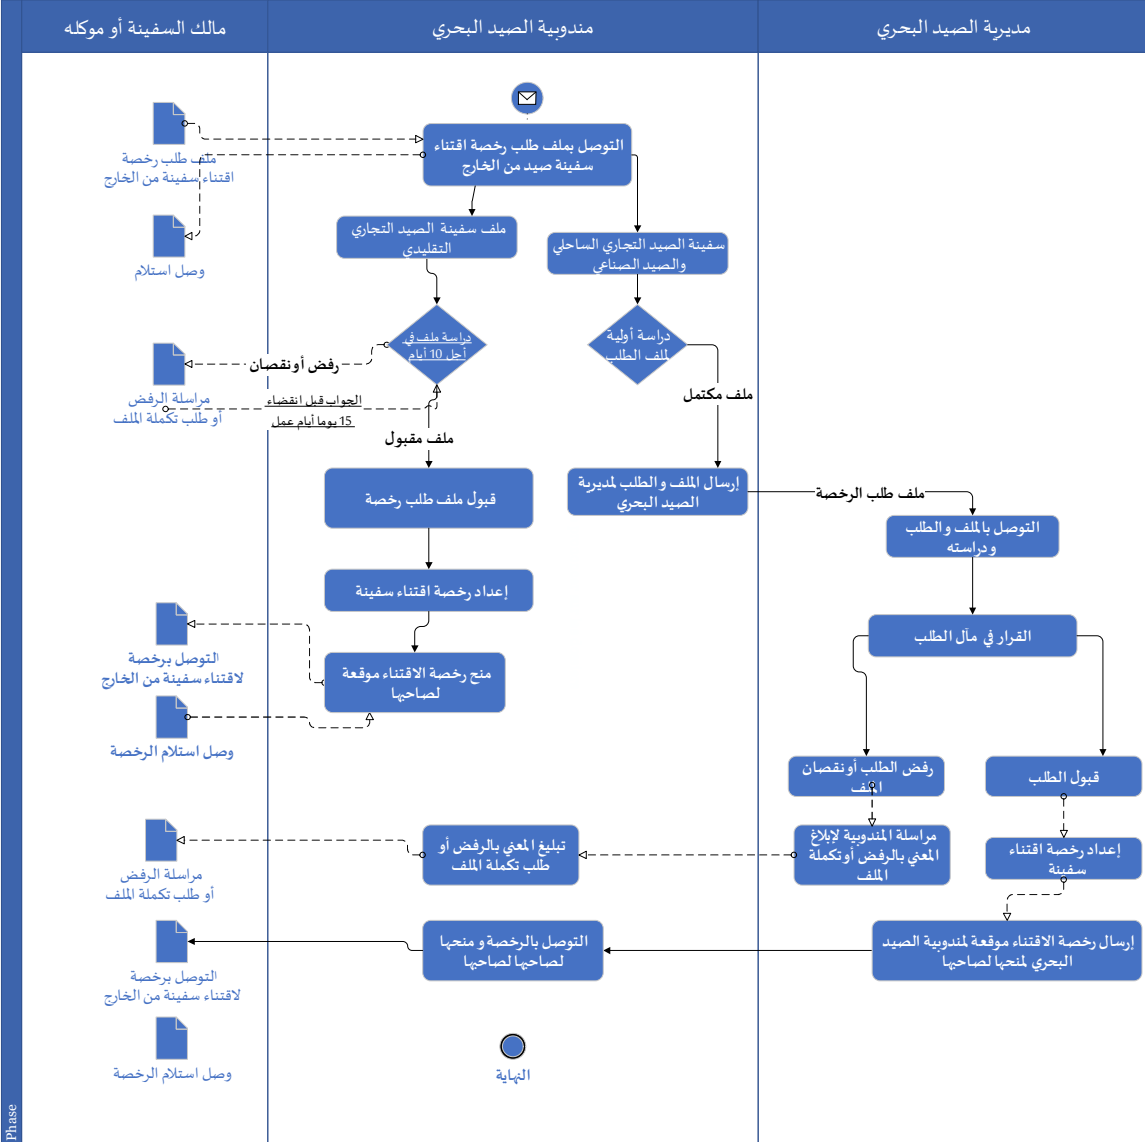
مالك السفينة أو موكله

مندوبية الصيد البحري

مديرية الصيد البحري

ملف طلب رخصة اقتناء سفينة من الخارج

وصل استلام

التوصل بملف طلب رخصة اقتناء سفينة صيد من الخارج

ملف سفينة الصيد التجاري التقليدي

سفينة الصيد التجاري الساحلي والصيد الصناعي

دراسة ملف في أجل 10 أيام

دراسة أولية للملف الطلب

مراسلة الرفض أو طلب تكملة الملف

رفض أو نقصان

الجواب قبل انقضاء 15 يوما أيام عمل

ملف مقبول

ملف مكتمل

قبول ملف طلب رخصة

إرسال الملف والطلب لمديرية الصيد البحري

ملف طلب الرخصة

التوصل بالملف والطلب ودراسته

إعداد رخصة اقتناء سفينة

القرار في مآل الطلب

التوصل برخصة لاقتناء سفينة من الخارج

منح رخصة الاقتناء موقعة لصاحبها

وصل استلام الرخصة

رفض الطلب أو نقصان الملف

قبول الطلب

مراسلة الرفض أو طلب تكملة الملف

تبليغ المعني بالرفض أو طلب تكملة الملف

مراسلة المندوبية لإبلاغ المعني بالرفض أو تكملة الملف

إعداد رخصة اقتناء سفينة

التوصل برخصة لاقتناء سفينة من الخارج

التوصل بالرخصة و منحها لصاحبها لصاحبها

إرسال رخصة الاقتناء موقعة لمندوبية الصيد البحري لمنحها لصاحبها

وصل استلام الرخصة

النهاية

Phase